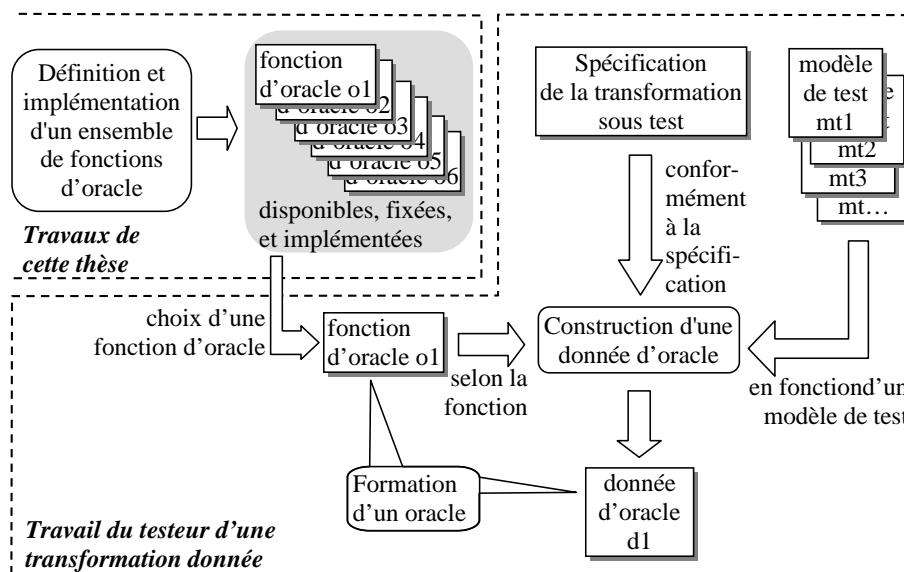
Définition et implémentation d'un ensemble de fonctions d'oracle

fonction d'oracle o1
d'oracle o2
d'oracle o3
d'oracle o4
d'oracle o5
d'oracle o6
disponibles, fixées, et implémentées

Travaux de cette thèse

Spécification de la transformation sous test

conformément à la spécification

modèle de test mt1
mt2
mt3
mt…

choix d'une fonction d'oracle

fonction d'oracle o1

selon la fonction

Construction d'une donnée d'oracle

en fonctiond'un modèle de test

Formation d'un oracle

donnée d'oracle d1

Travail du testeur d'une transformation donnée